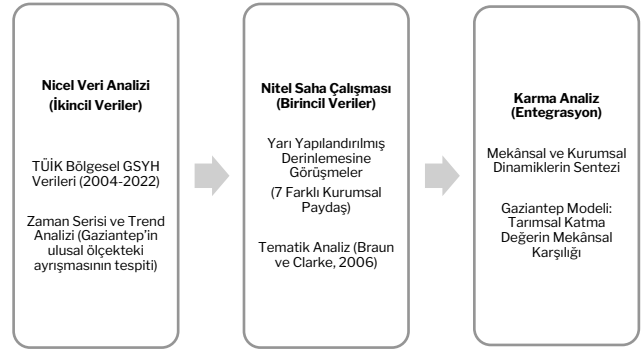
Nicel Veri Analizi
(İkincil Veriler)

TÜİK Bölgesel GSYH Verileri (2004-2022)

Zaman Serisi ve Trend Analizi (Gaziantep'in ulusal ölçekteki ayrışmasının tespiti)

Nitel Saha Çalışması
(Birincil Veriler)

Yarı Yapılandırılmış Derinlemesine Görüşmeler

(7 Farklı Kurumsal Paydaş)

Tematik Analiz (Braun ve Clarke, 2006)

Karma Analiz
(Entegrasyon)

Mekânsal ve Kurumsal Dinamiklerin Sentezi

Gaziantep Modeli: Tarımsal Katma Değerin Mekânsal Karşılığı